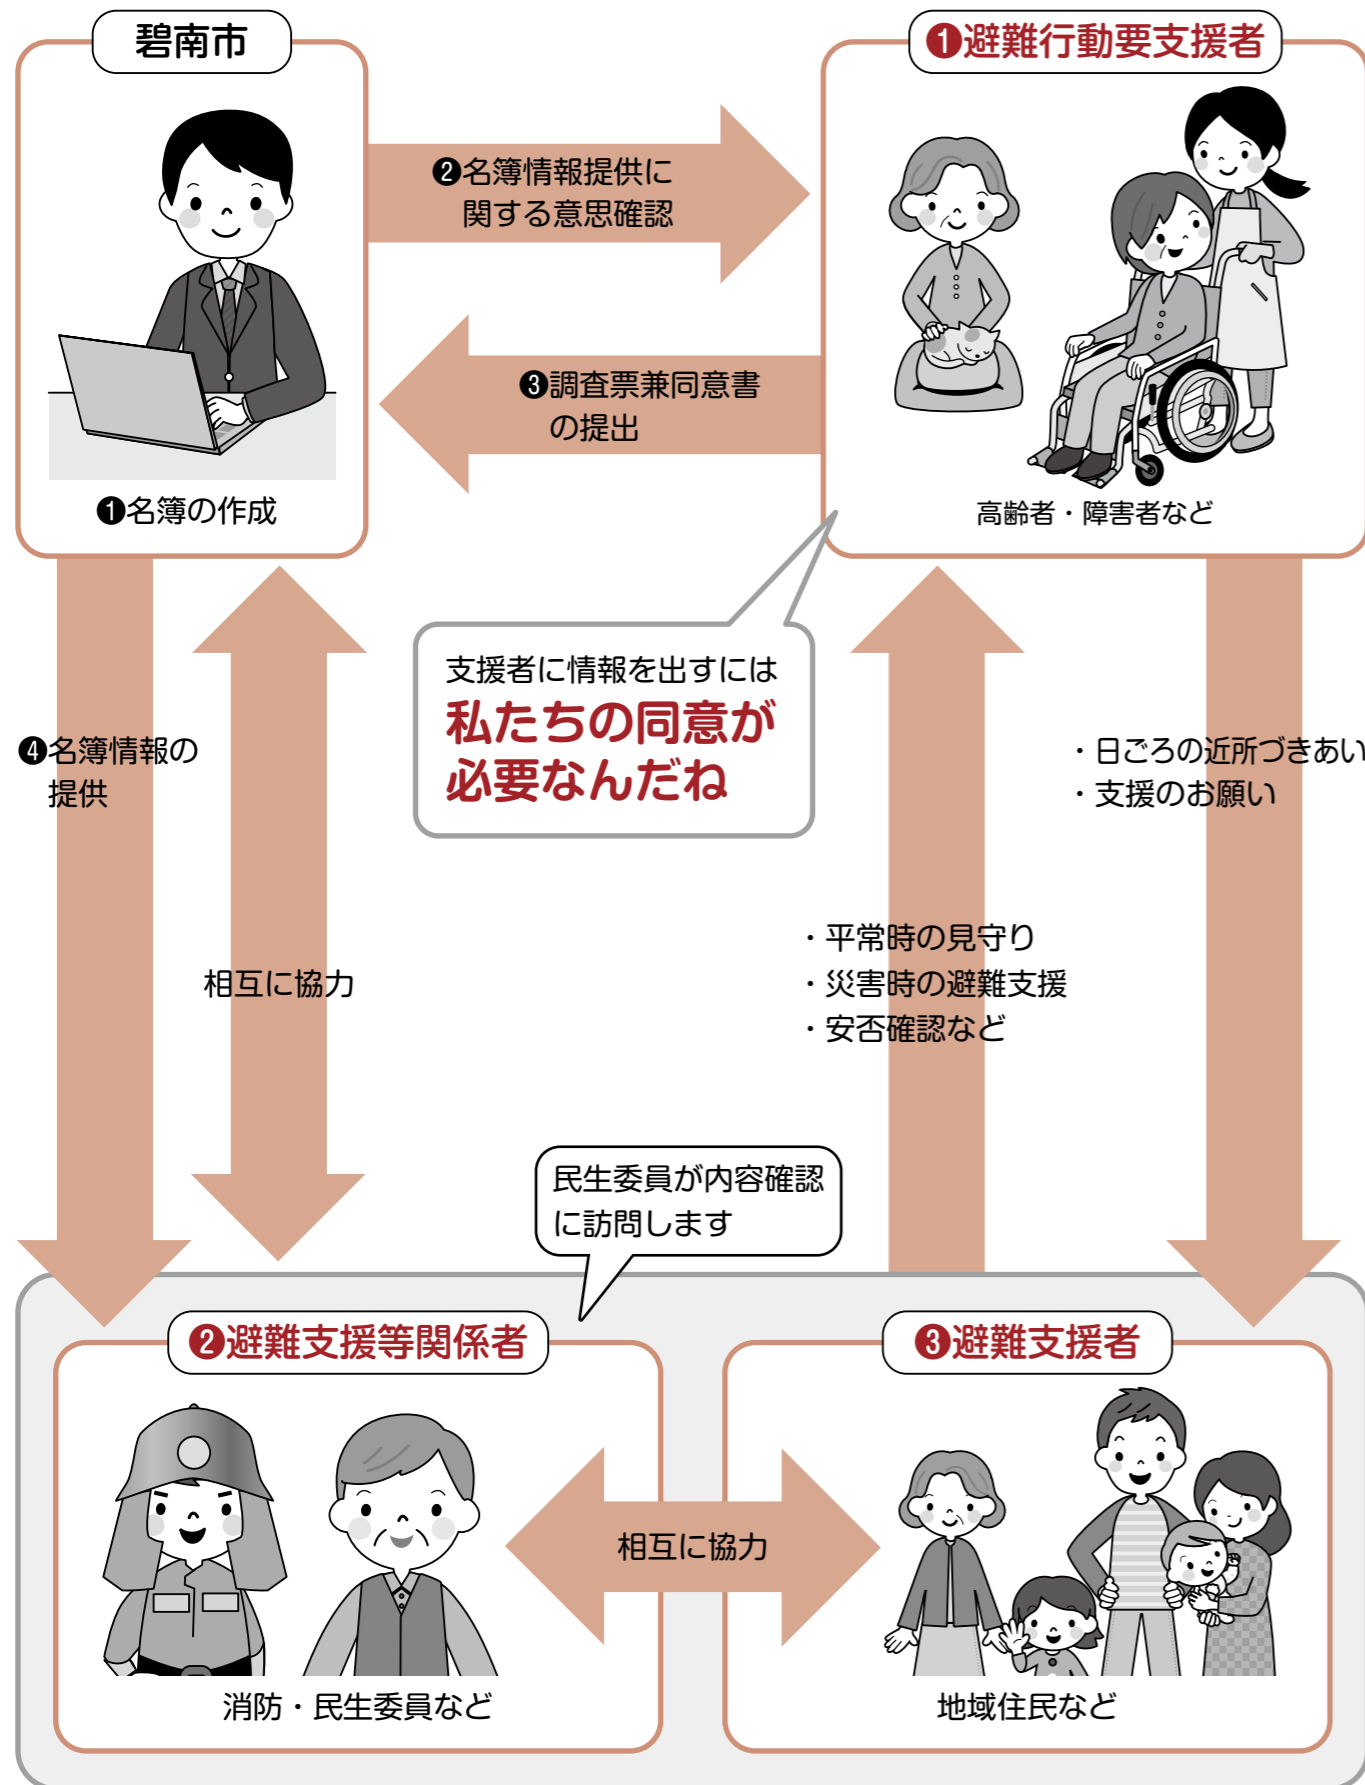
碧南市

❶避難行動要支援者

❷名簿情報提供に関する意思確認

❸調査票兼同意書の提出

❶名簿の作成

高齢者・障害者など

支援者に情報を出すには
私たちの同意が必要なんだね

❹名簿情報の提供

相互に協力

・日ごろの近所づきあい
・支援のお願い

・平常時の見守り
・災害時の避難支援
・安否確認など

民生委員が内容確認に訪問します

❷避難支援等関係者

❸避難支援者

相互に協力

消防・民生委員など

地域住民など